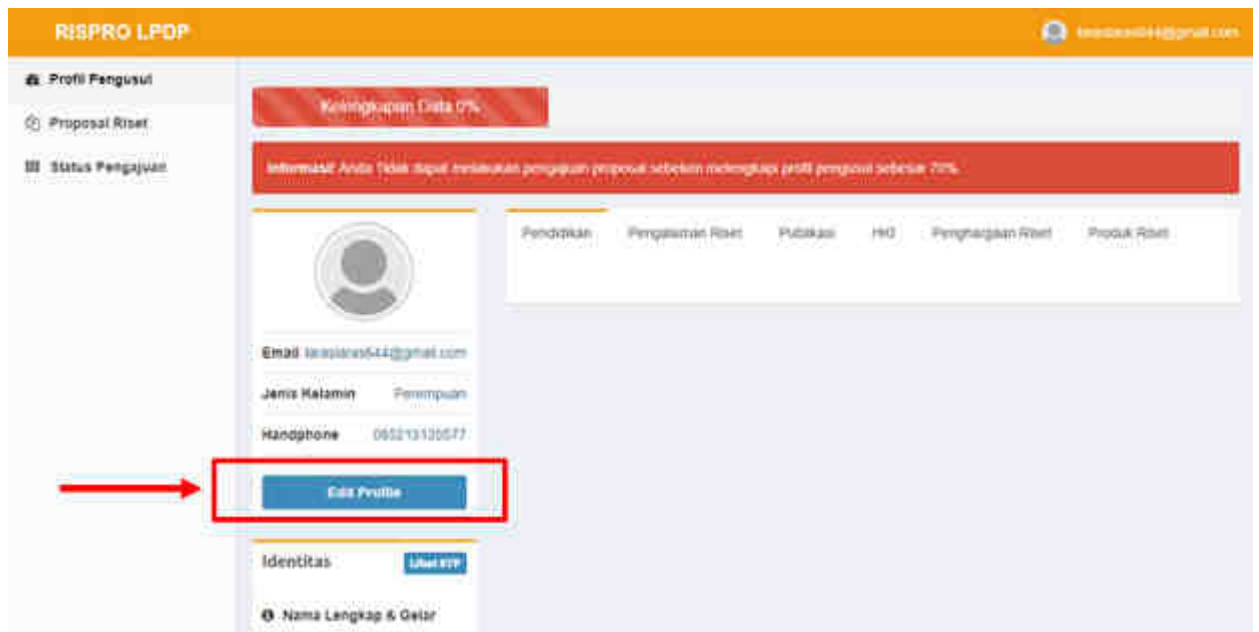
RISPRO LPDP

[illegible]@gmail.com

Profil Pengusul

Proposal Riset

Status Pengajuan

Kelengkapan Data 0%

Informasi! Anda Tidak dapat melakukan pengajuan proposal sebelum melengkapi profil pengusul sebesar 70%

Pendidikan

Pengalaman Riset

Publikasi

HKI

Penghargaan Riset

Produk Riset

Email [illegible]544@gmail.com

Jenis Kelamin Perempuan

Handphone 085213120577

Edit Profile

Identitas

Lihat KTP

Nama Lengkap & Gelar